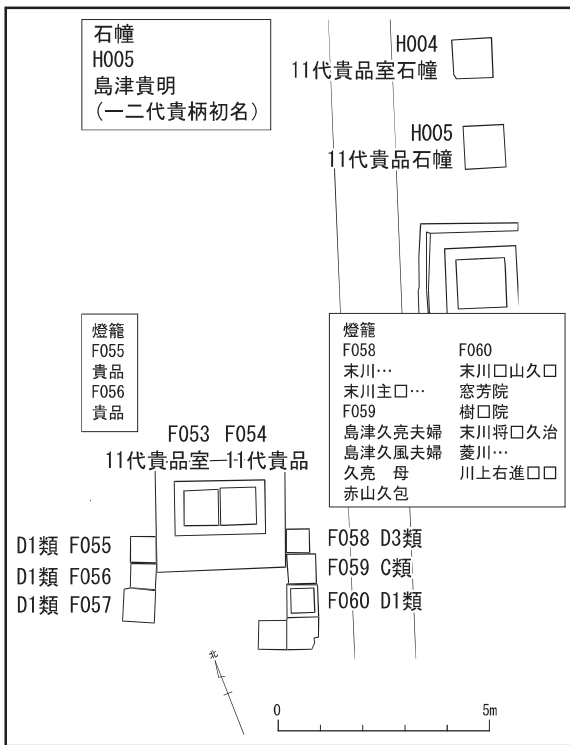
石幢
H005
島津貴明
(一二代貴柄初名)

H004
11代貴品室石幢

H005
11代貴品石幢

燈籠
F055
貴品
F056
貴品

燈籠
F058
末川…
末川主□…
F059
島津久亮夫婦
島津久風夫婦
久亮　母
赤山久包

F060
末川□山久□
窓芳院
樹□院
末川将□久治
菱川…
川上右進□□

F053 F054
11代貴品室─11代貴品

D1類 F055
D1類 F056
D1類 F057

F058 D3類
F059 C類
F060 D1類

北

0
5m